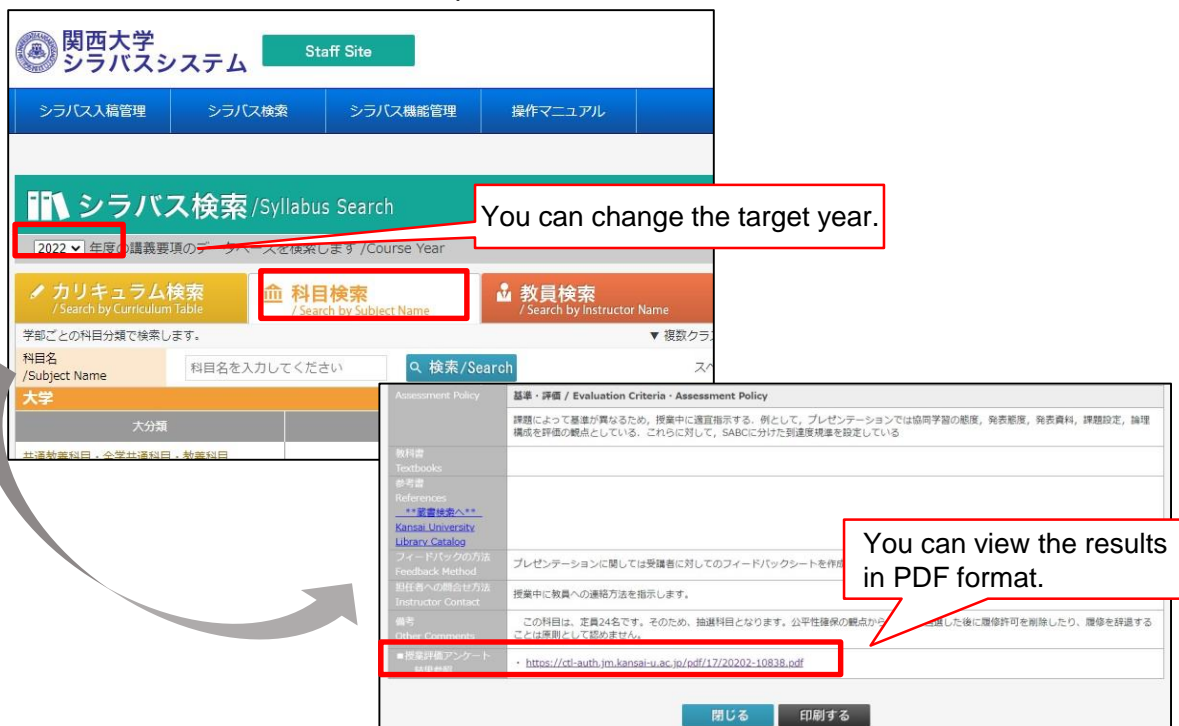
関西大学
シラバスシステム

Staff Site

シラバス入稿管理 | シラバス検索 | シラバス機能管理 | 操作マニュアル

シラバス検索 /Syllabus Search

You can change the target year.

2022 年度の講義要項のデータベースを検索します /Course Year

カリキュラム検索 / Search by Curriculum Table

科目検索 / Search by Subject Name

教員検索 / Search by Instructor Name

学部ごとの科目分類で検索します。

▼ 複数クラ

科目名 /Subject Name

科目名を入力してください

検索/Search

大学

大分類

共通教養科目・全学共通科目・教養科目

Assessment Policy

基準・評価 / Evaluation Criteria・Assessment Policy

課題によって基準が異なるため，授業中に適宜指示する．例として，プレゼンテーションでは協同学習の態度，発表態度，発表資料，課題設定，論理構成を評価の観点としている．これらに対して，SABCに分けた到達度規準を設定している

教科書
Textbooks

参考書
References
**蔵書検索へ**
Kansai University Library Catalog

フィードバックの方法
Feedback Method

プレゼンテーションに関しては受講者に対してのフィードバックシートを作成

You can view the results in PDF format.

担任者への問合せ方法
Instructor Contact

授業中に教員への連絡方法を指示します。

備考
Other Comments

この科目は，定員24名です。そのため，抽選科目となります。公平性確保の観点から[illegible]選した後に履修許可を削除したり，履修を辞退することは原則として認めません。

■授業評価アンケート結果参照

・https://ctl-auth.jm.kansai-u.ac.jp/pdf/17/20202-10838.pdf

閉じる

印刷する